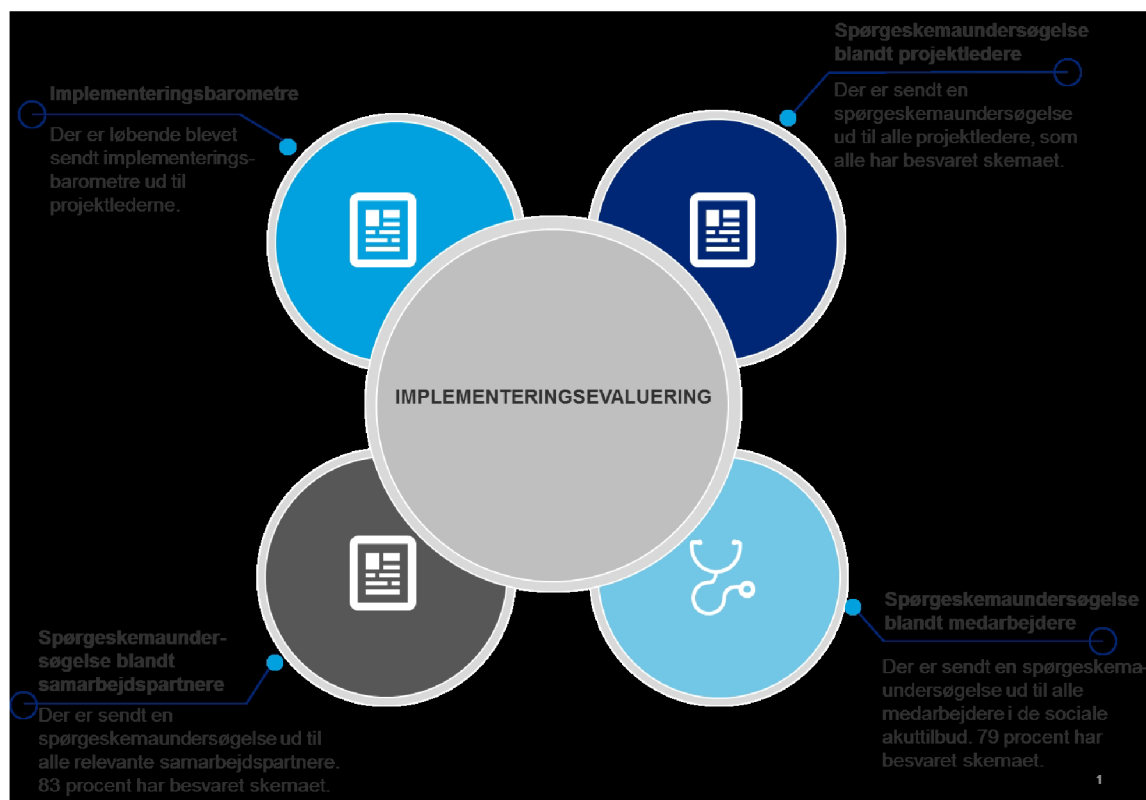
Implementeringsbarometre

Der er løbende blevet sendt implementeringsbarometre ud til projektlederne.

Spørgeskemaundersøgelse blandt projektledere

Der er sendt en spørgeskemaundersøgelse ud til alle projektledere, som alle har besvaret skemaet.

IMPLEMENTERINGSEVALUERING

Spørgeskemaundersøgelse blandt samarbejdspartnere

Der er sendt en spørgeskemaundersøgelse ud til alle relevante samarbejdspartnere. 83 procent har besvaret skemaet.

Spørgeskemaundersøgelse blandt medarbejdere

Der er sendt en spørgeskemaundersøgelse ud til alle medarbejdere i de sociale akuttilbud. 79 procent har besvaret skemaet.

1